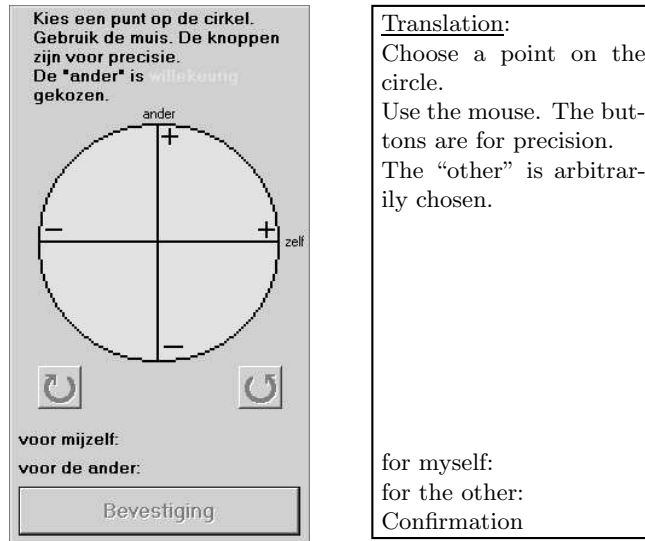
Kies een punt op de cirkel. Gebruik de muis. De knoppen zijn voor precisie. De "ander" is willekeurig gekozen.

ander

+

−

+

zelf

−

voor mijzelf:

voor de ander:

Bevestiging

Translation:
Choose a point on the circle.
Use the mouse. The buttons are for precision.
The “other” is arbitrarily chosen.

for myself:
for the other:
Confirmation